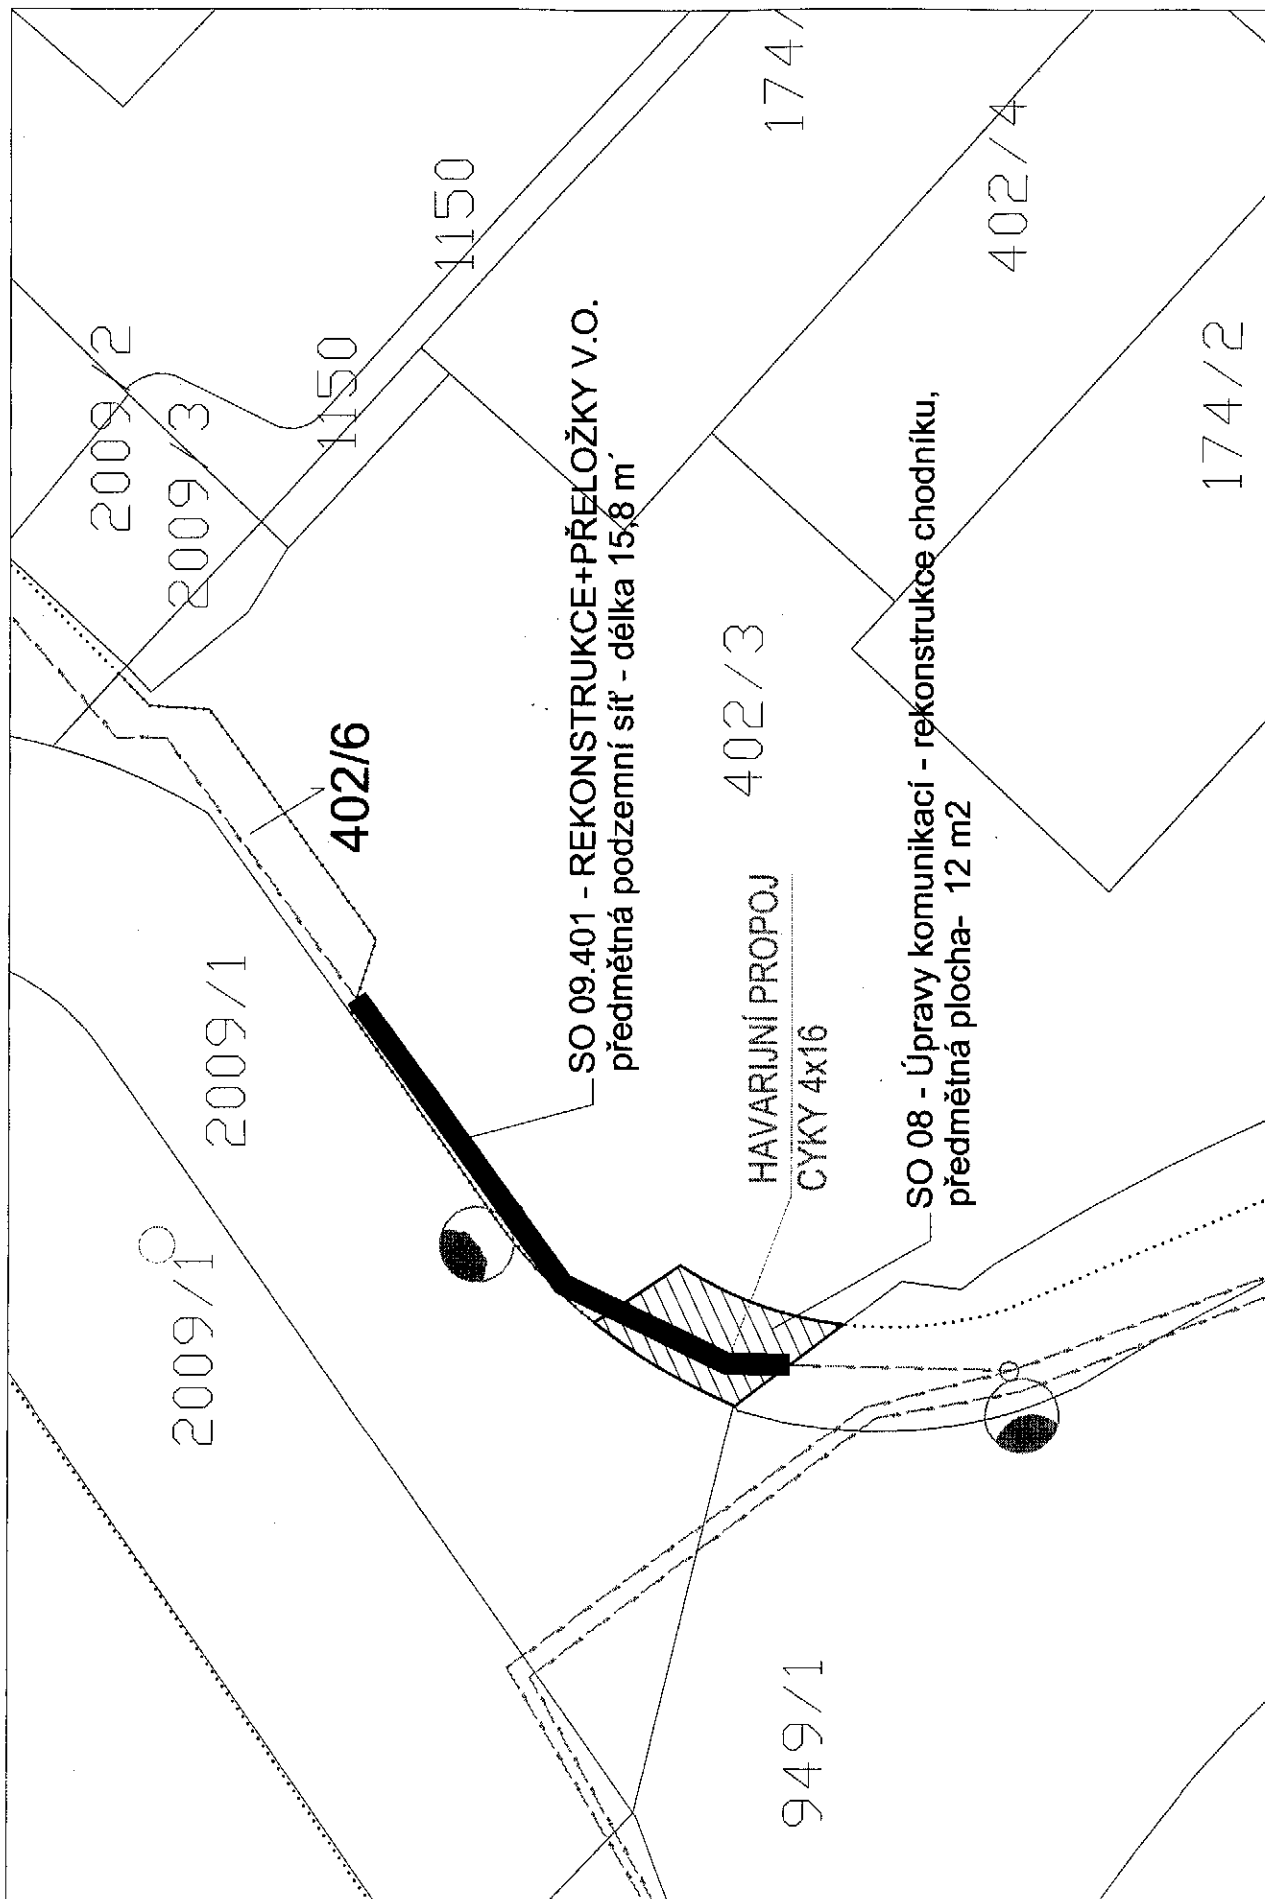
174/
402/4
1150
1150
2009/2
2009/3
174/2
SO 09.401 - REKONSTRUKCE+PŘELOŽKY V.O.
předmětná podzemní síť - délka 15,8 m´
402/3
402/6
SO 08 - Úpravy komunikací - rekonstrukce chodníku,
předmětná plocha- 12 m2
HAVARIJNÍ PROPOJ
CYKY 4x16
2009/1
2009/1
2009/1
949/1